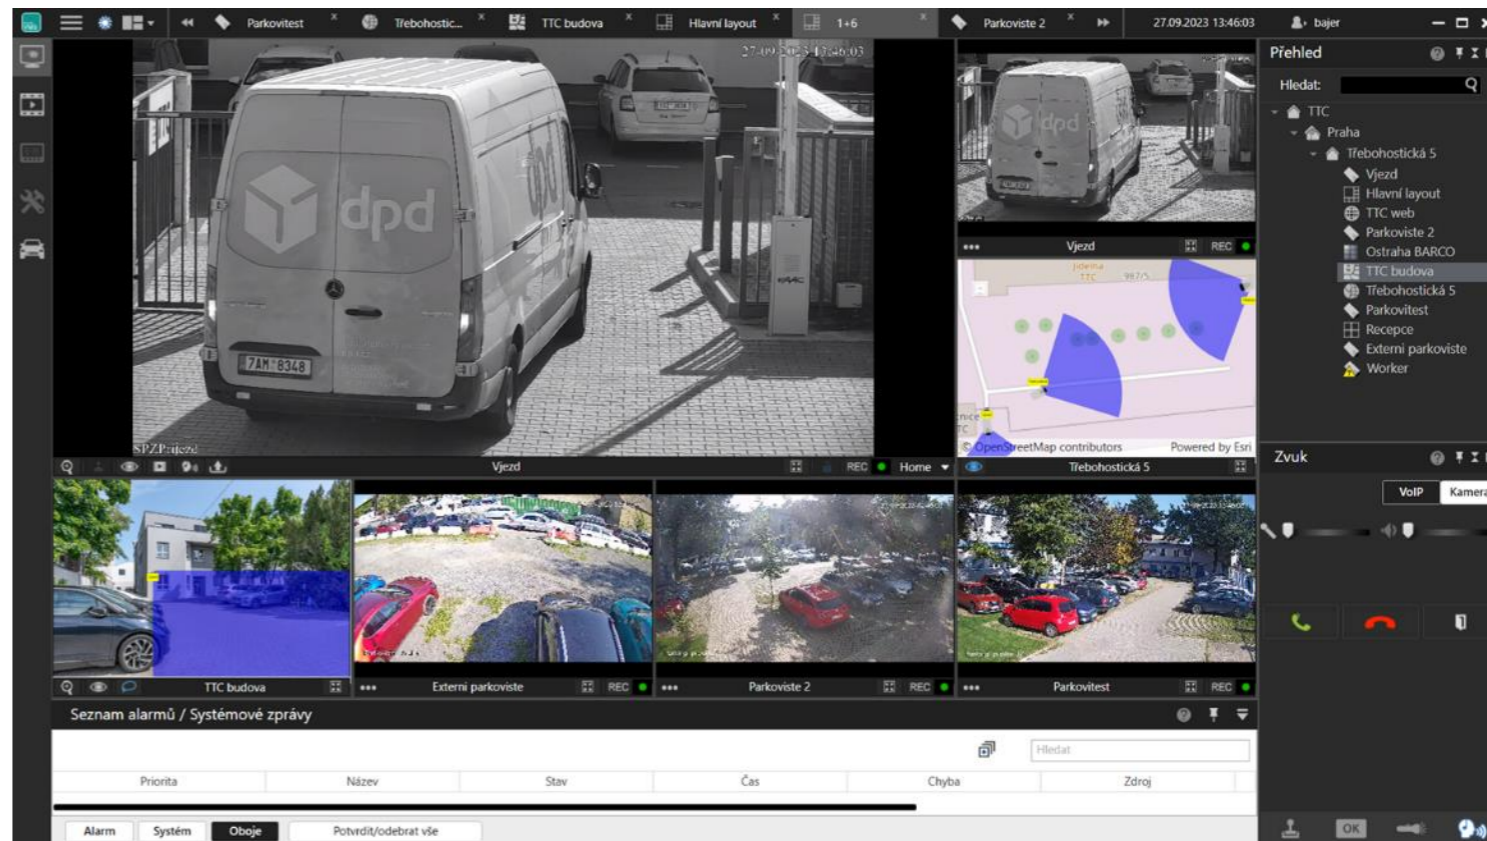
Parkovitest × Třebohostic... × TTC budova × Hlavní layout × 1+6 × Parkoviste 2 × 27.09.2023 13:46:03 bajer

27-09-2023 13:46:03
dpd
7AM 8348
SPZ Příjezd
Vjezd REC Home

Vjezd REC
Jídelna TTC
© OpenStreetMap contributors Powered by Esri
Třebohostická 5

TTC budova
Externi parkoviste REC
Parkoviste 2 REC
Parkovitest REC

Přehled
Hledat:
TTC
Praha
Třebohostická 5
Vjezd
Hlavní layout
TTC web
Parkoviste 2
Ostraha BARCO
TTC budova
Třebohostická 5
Parkovitest
Recepce
Externi parkoviste
Worker

Zvuk
VoIP Kamera

Seznam alarmů / Systémové zprávy
Hledat

| Priorita | Název | Stav | Čas | Chyba | Zdroj |
|---|---|---|---|---|---|

Alarm Systém Oboje Potvrdit/odebrat vše
OK